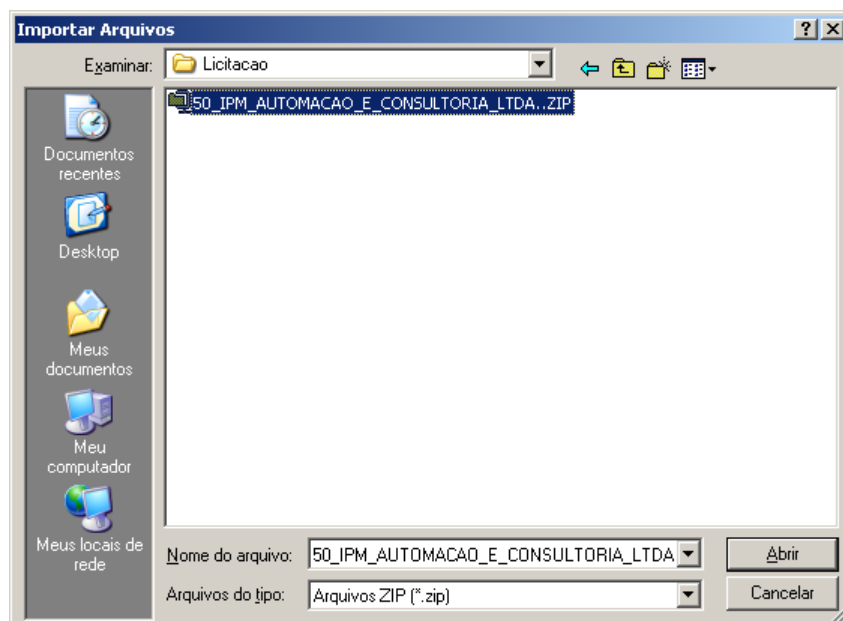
Importar Arquivos

? X

Examinar: Licitacao

50_IPM_AUTOMACAO_E_CONSULTORIA_LTDA..ZIP

Documentos recentes

Desktop

Meus documentos

Meu computador

Meus locais de rede

Nome do arquivo: 50_IPM_AUTOMACAO_E_CONSULTORIA_LTDA

Arquivos do tipo: Arquivos ZIP (*.zip)

Abrir

Cancelar